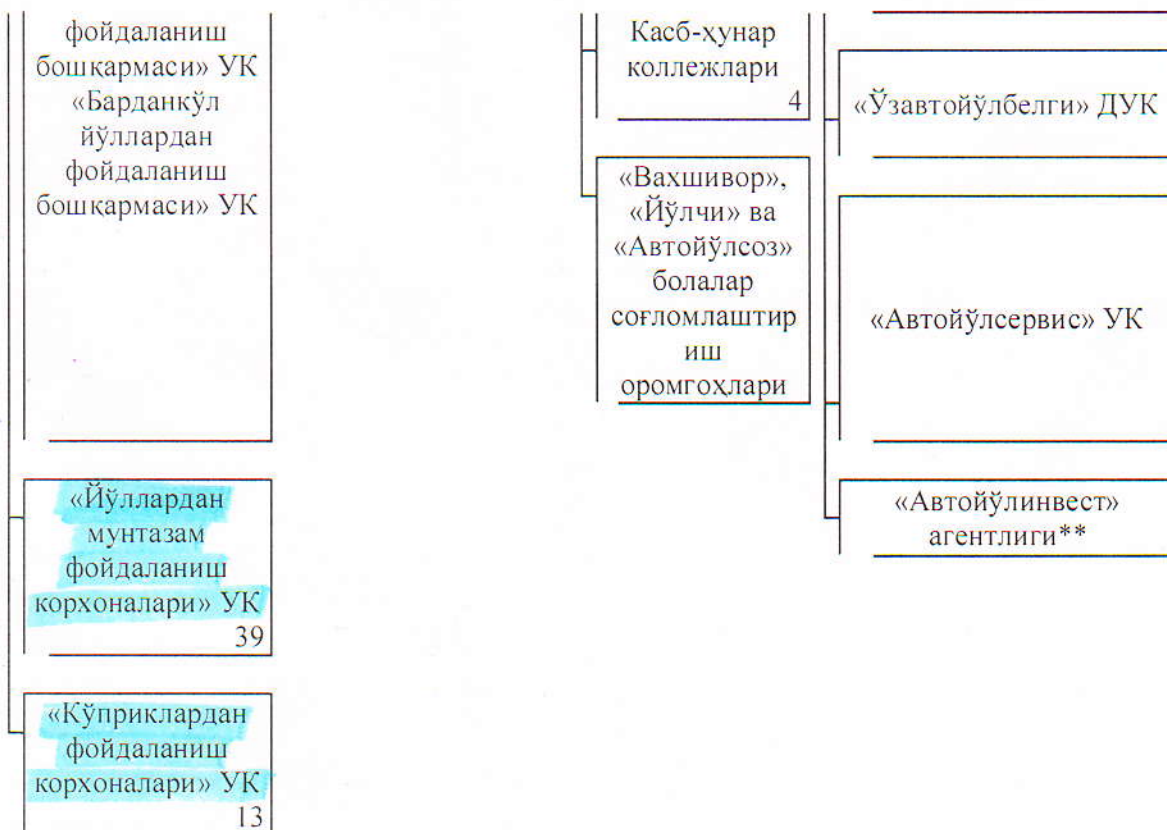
фойдаланиш бошқармаси» УК «Барданкўл йўллардан фойдаланиш бошқармаси» УК

«Йўллардан мунтазам фойдаланиш корхоналари» УК
39

«Кўприклардан фойдаланиш корхоналари» УК
13

Касб-ҳунар коллежлари
4

«Вахшивор», «Йўлчи» ва «Автойўлсоз» болалар соғломлаштириш оромгоҳлари

«Ўзавтойўлбелги» ДУК

«Автойўлсервис» УК

«Автойўлинвест» агентлиги**